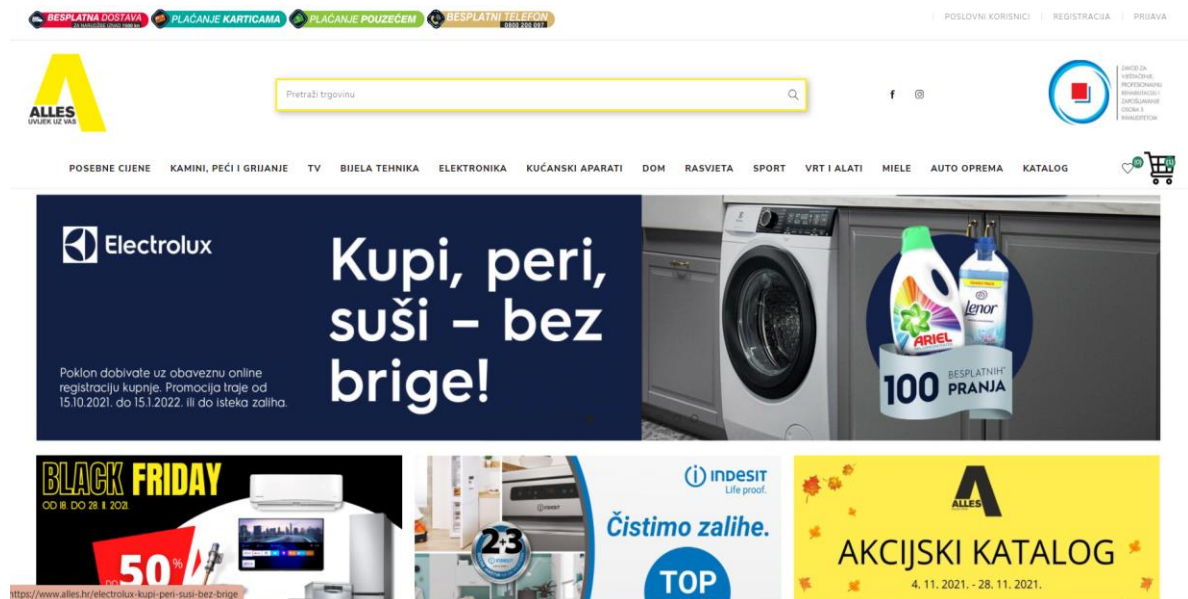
BESPLATNA DOSTAVA ZA NARUDŽBE IZNAD 1000 kn | PLAĆANJE KARTICAMA | PLAĆANJE POUZEĆEM | BESPLATNI TELEFON 0800 200 097

POSLOVNI KORISNICI | REGISTRACIJA | PRIJAVA

ALLES UVIJEK UZ VAS

Pretraži trgovinu

f

ZAVOD ZA VJEŠTAČENJE, PROFESIONALNU REHABILITACIJU I ZAPOŠLJAVANJE OSOBA S INVALIDITETOM

POSEBNE CIJENE | KAMINI, PEĆI I GRIJANJE | TV | BIJELA TEHNIKA | ELEKTRONIKA | KUĆANSKI APARATI | DOM | RASVJETA | SPORT | VRT I ALATI | MIELE | AUTO OPREMA | KATALOG

0 0

Electrolux

Kupi, peri, suši – bez brige!

Poklon dobivate uz obaveznu online registraciju kupnje. Promocija traje od 15.10.2021. do 15.1.2022. ili do isteka zaliha.

ARIEL Lenor

100 BESPLATNIH* PRANJA

BLACK FRIDAY
OD 18. DO 28. 11. 2021.

50%

2+3

indesit Life proof.

Čistimo zalihe.

TOP

ALLES

AKCIJSKI KATALOG
4. 11. 2021. - 28. 11. 2021.

https://www.alles.hr/electrolux-kupi-peri-susi-bez-brige